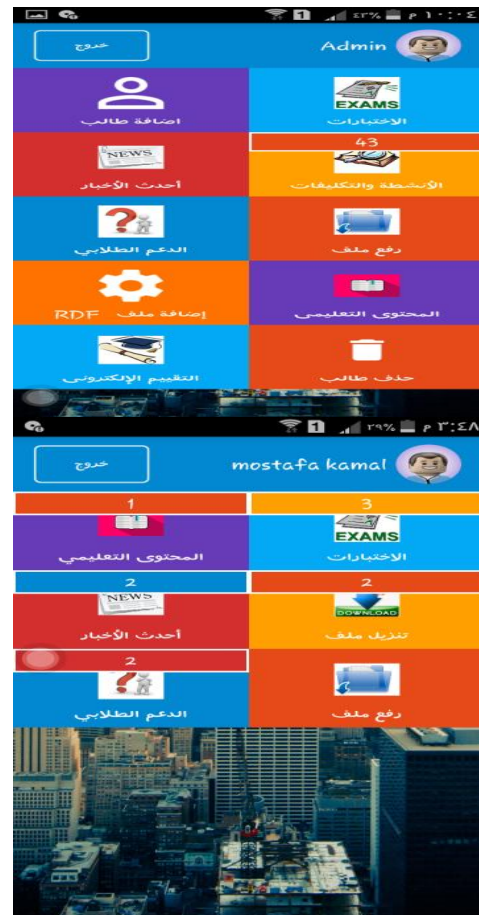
1 ٤٣% ١٠:٠٤ م

خروج

Admin

إضافة طالب

EXAMS

الاختبارات

NEWS

أحدث الأخبار

43

الأنشطة والتكليفات

الدعم الطلابي

رفع ملف

RDF إضافة ملف

المحتوى التعليمي

التقييم الإلكتروني

حذف طالب

1 ٣٩% ٣:٤٨ م

خروج

mostafa kamal

1

المحتوى التعليمي

3

EXAMS

الاختبارات

2

NEWS

أحدث الأخبار

2

DOWNLOAD

تنزيل ملف

2

الدعم الطلابي

رفع ملف